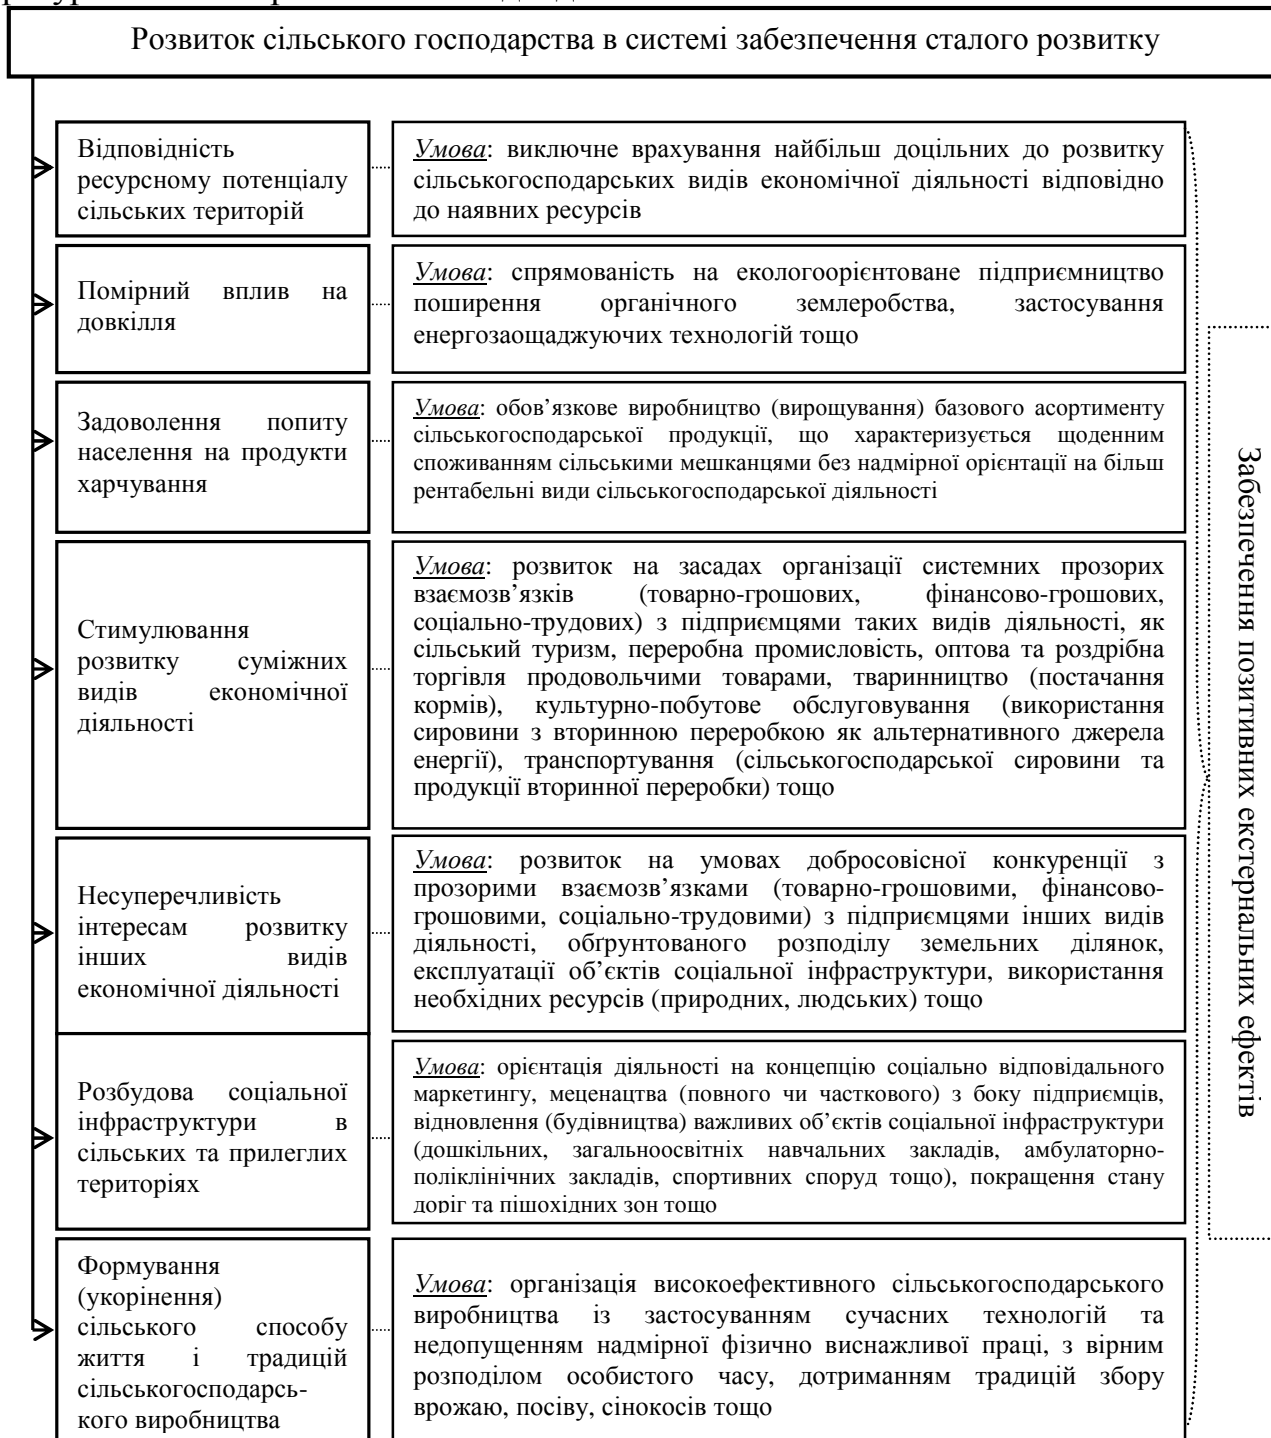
Розвиток сільського господарства в системі забезпечення сталого розвитку

Відповідність ресурсному потенціалу сільських територій

*Умова*: виключне врахування найбільш доцільних до розвитку сільськогосподарських видів економічної діяльності відповідно до наявних ресурсів

Помірний вплив на довкілля

*Умова*: спрямованість на екологоорієнтоване підприємництво поширення органічного землеробства, застосування енергозаощаджуючих технологій тощо

Задоволення попиту населення на продукти харчування

*Умова*: обов'язкове виробництво (вирощування) базового асортименту сільськогосподарської продукції, що характеризується щоденним споживанням сільськими мешканцями без надмірної орієнтації на більш рентабельні види сільськогосподарської діяльності

Стимулювання розвитку суміжних видів економічної діяльності

*Умова*: розвиток на засадах організації системних прозорих взаємозв'язків (товарно-грошових, фінансово-грошових, соціально-трудових) з підприємцями таких видів діяльності, як сільський туризм, переробна промисловість, оптова та роздрібна торгівля продовольчими товарами, тваринництво (постачання кормів), культурно-побутове обслуговування (використання сировини з вторинною переробкою як альтернативного джерела енергії), транспортування (сільськогосподарської сировини та продукції вторинної переробки) тощо

Несуперечливість інтересам розвитку інших видів економічної діяльності

*Умова*: розвиток на умовах добросовісної конкуренції з прозорими взаємозв'язками (товарно-грошовими, фінансово-грошовими, соціально-трудовими) з підприємцями інших видів діяльності, обгрунтованого розподілу земельних ділянок, експлуатації об'єктів соціальної інфраструктури, використання необхідних ресурсів (природних, людських) тощо

Розбудова соціальної інфраструктури в сільських та прилеглих територіях

*Умова*: орієнтація діяльності на концепцію соціально відповідального маркетингу, меценацтва (повного чи часткового) з боку підприємців, відновлення (будівництва) важливих об'єктів соціальної інфраструктури (дошкільних, загальноосвітніх навчальних закладів, амбулаторно-поліклінічних закладів, спортивних споруд тощо), покращення стану доріг та пішохідних зон тощо

Формування (укорінення) сільського способу життя і традицій сільськогосподарського виробництва

*Умова*: організація високоефективного сільськогосподарського виробництва із застосуванням сучасних технологій та недопущенням надмірної фізично виснажливої праці, з вірним розподілом особистого часу, дотриманням традицій збору врожаю, посіву, сінокосів тощо

Забезпечення позитивних екстернальних ефектів